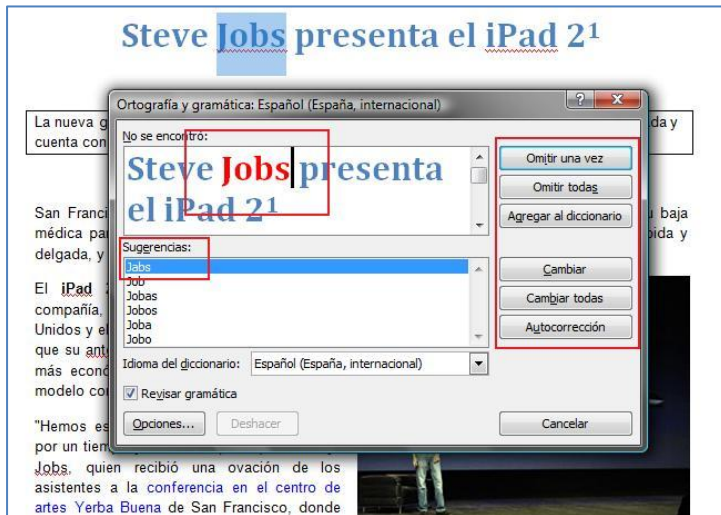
Steve Jobs presenta el iPad 2¹

La nueva g
cuenta con

da y

San Franci
médica par
delgada, y

u baja
pida y

El iPad
compañía,
Unidos y el
que su ant
más econó
modelo co

"Hemos es
por un tiem
Jobs, quien recibió una ovación de los asistentes a la conferencia en el centro de artes Yerba Buena de San Francisco, donde

Ortografía y gramática: Español (España, internacional)

No se encontró:

Steve Jobs presenta el iPad 2¹

Sugerencias:

Jabs
Job
Jobas
Jobos
Joba
Jobo

Idioma del diccionario: Español (España, internacional)

Revisar gramática

Opciones...

Deshacer

Omitir una vez

Omitir todas

Agregar al diccionario

Cambiar

Cambiar todas

Autocorrección

Cancelar